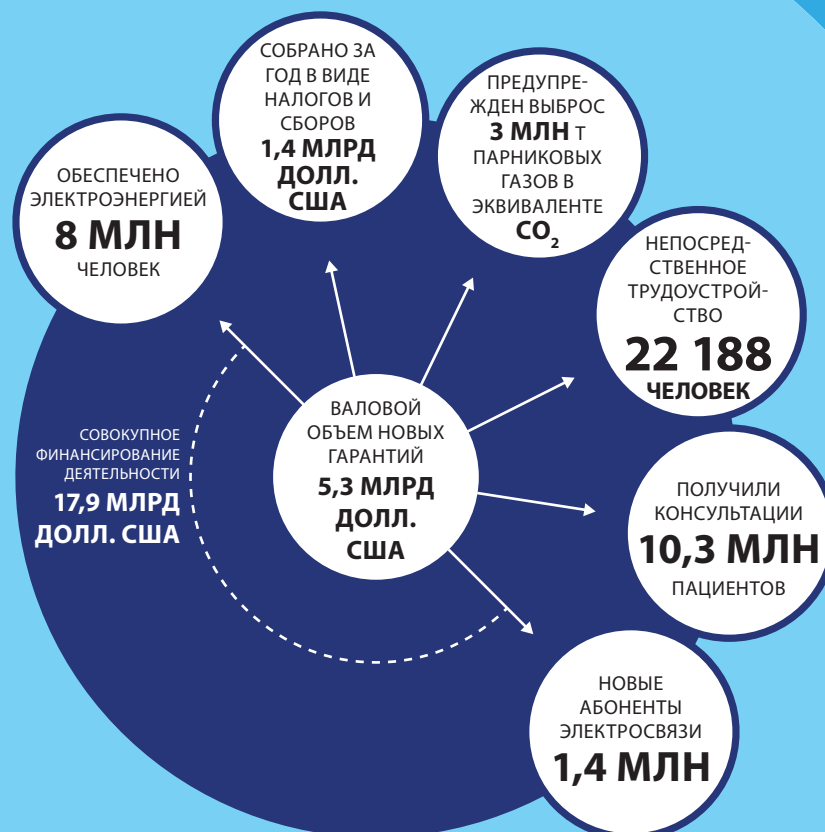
СОБРАНО ЗА ГОД В ВИДЕ НАЛОГОВ И СБОРОВ
1,4 МЛРД ДОЛЛ. США

ПРЕДУПРЕЖДЕН ВЫБРОС
3 МЛН Т ПАРНИКОВЫХ ГАЗОВ В ЭКВИВАЛЕНТЕ $CO_2$

ОБЕСПЕЧЕНО ЭЛЕКТРОЭНЕРГИЕЙ
8 МЛН
ЧЕЛОВЕК

НЕПОСРЕДСТВЕННОЕ ТРУДОУСТРОЙСТВО
22 188
ЧЕЛОВЕК

СОВОКУПНОЕ ФИНАНСИРОВАНИЕ ДЕЯТЕЛЬНОСТИ
17,9 МЛРД ДОЛЛ. США

ВАЛОВОЙ ОБЪЕМ НОВЫХ ГАРАНТИЙ
5,3 МЛРД ДОЛЛ. США

ПОЛУЧИЛИ КОНСУЛЬТАЦИИ
10,3 МЛН
ПАЦИЕНТОВ

НОВЫЕ АБОНЕНТЫ ЭЛЕКТРОСВЯЗИ
1,4 МЛН